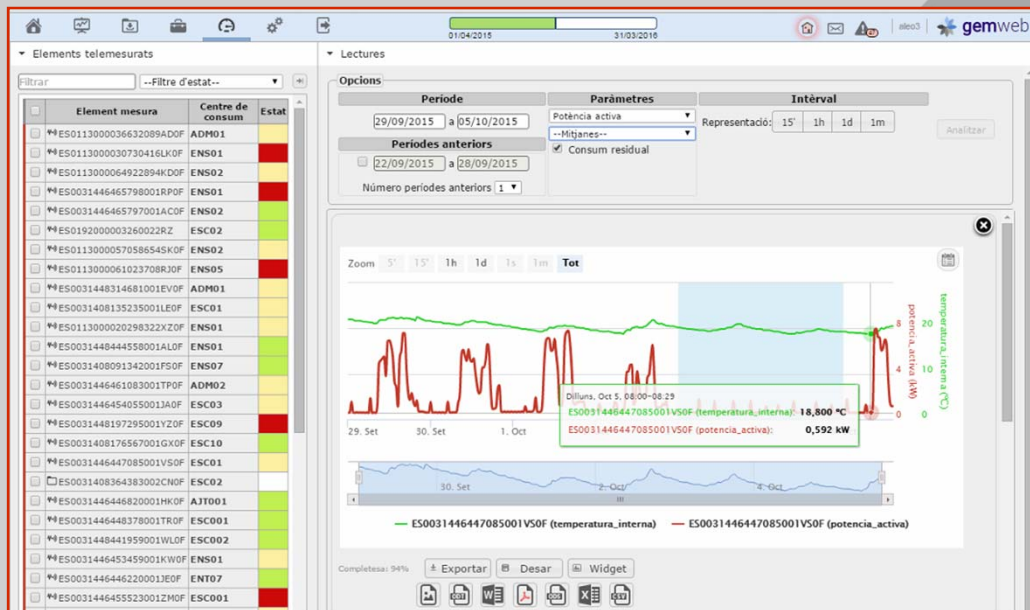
01/04/2015 31/03/2016

aleo3 gemweb

Elements telemesurats

Filtrar --Filtre d'estat--

| | Element mesura | Centre de consum | Estat |
|---|---|---|---|
| | ES0113000003663208​9AD0F | ADM01 | |
| | ES0113000030730416LK0F | ENS01 | |
| | ES0113000064922894KD0F | ENS02 | |
| | ES0031446465798001RP0F | ENS01 | |
| | ES0031446465797001AC0F | ENS02 | |
| | ES0192000003260022RZ | CAS02 | |
| | ES0113000057058654SK0F | ENS02 | |
| | ES0113000061023708RJ0F | ENS05 | |
| | ES0031448314681001EV0F | ADM01 | |
| | ES0031408135235001LE0F | ESC01 | |
| | ES0113000002098322XZ0F | ESC01 | |
| | ES0031448444558001AL0F | ENS01 | |
| | ES0031408091342001FS0F | ENS07 | |
| | ES0031446461083001TP0F | ADM02 | |
| | ES0031446454055001JA0F | ESC03 | |
| | ES0031448197295001YZ0F | ESC09 | |
| | ES0031408176567001GX0F | ESC10 | |
| | ES0031446447085001VS0F | ESC01 | |
| | ES0031408364383001CN0F | ESC02 | |
| | ES0031446468200​1HK0F | AJT001 | |
| | ES0031446448378001TR0F | ESC001 | |
| | ES0031448441959001WL0F | ESC002 | |
| | ES0031446453459001KW0F | ENS01 | |
| | ES0031446446220001JE0F | ENT07 | |
| | ES0031446455233001ZM0F | ESC001 | |

Lectures

Opcions

Període
29/09/2015 a 05/10/2015

Períodes anteriors
22/09/2015 a 28/09/2015
Número períodes anteriors 1

Paràmetres
Potència activa
--Mitjanes--
Consum residual

Intèrval
Representació: 15' 1h 1d 1m

Analitzar

Zoom 5' 15' 1h 1d 1s 1m Tot

potencia_activa (kW)
temperatura_interna (°C)
8 4 0
20 10 0

29. Set 30. Set 1. Oct

Dilluns, Oct 5, 08:00-08:29
ES0031446447085001VS0F (temperatura_interna): 18,800 °C
ES0031446447085001VS0F (potencia_activa): 0,592 kW

30. Set 2. Oct 4. Oct

ES0031446447085001VS0F (temperatura_interna) ES0031446447085001VS0F (potencia_activa)

Completesa: 94%
Exportar Desar Widget